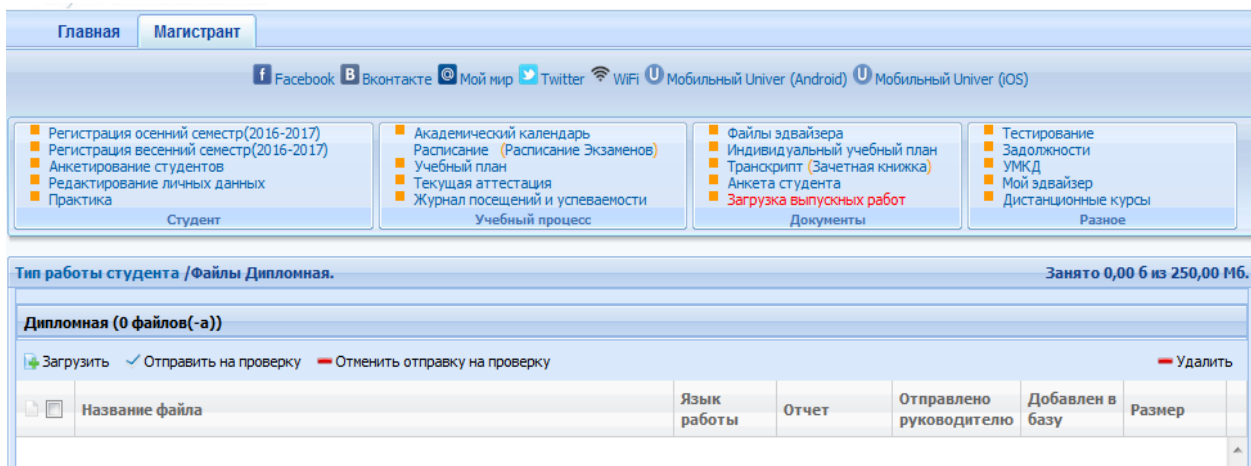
Главная Магистрант

Facebook Вконтакте Мой мир Twitter WiFi Мобильный Univer (Android) Мобильный Univer (iOS)

Регистрация осенний семестр(2016-2017)
Регистрация весенний семестр(2016-2017)
Анкетирование студентов
Редактирование личных данных
Практика
Студент

Академический календарь
Расписание (Расписание Экзаменов)
Учебный план
Текущая аттестация
Журнал посещений и успеваемости
Учебный процесс

Файлы эдвайзера
Индивидуальный учебный план
Транскрипт (Зачетная книжка)
Анкета студента
Загрузка выпускных работ
Документы

Тестирование
Задолжности
УМКД
Мой эдвайзер
Дистанционные курсы
Разное

Тип работы студента /Файлы Дипломная.

Занято 0,00 б из 250,00 Мб.

Дипломная (0 файлов(-а))

Загрузить Отправить на проверку Отменить отправку на проверку Удалить

| | Название файла | Язык работы | Отчет | Отправлено руководителю | Добавлен в базу | Размер |
|---|---|---|---|---|---|---|